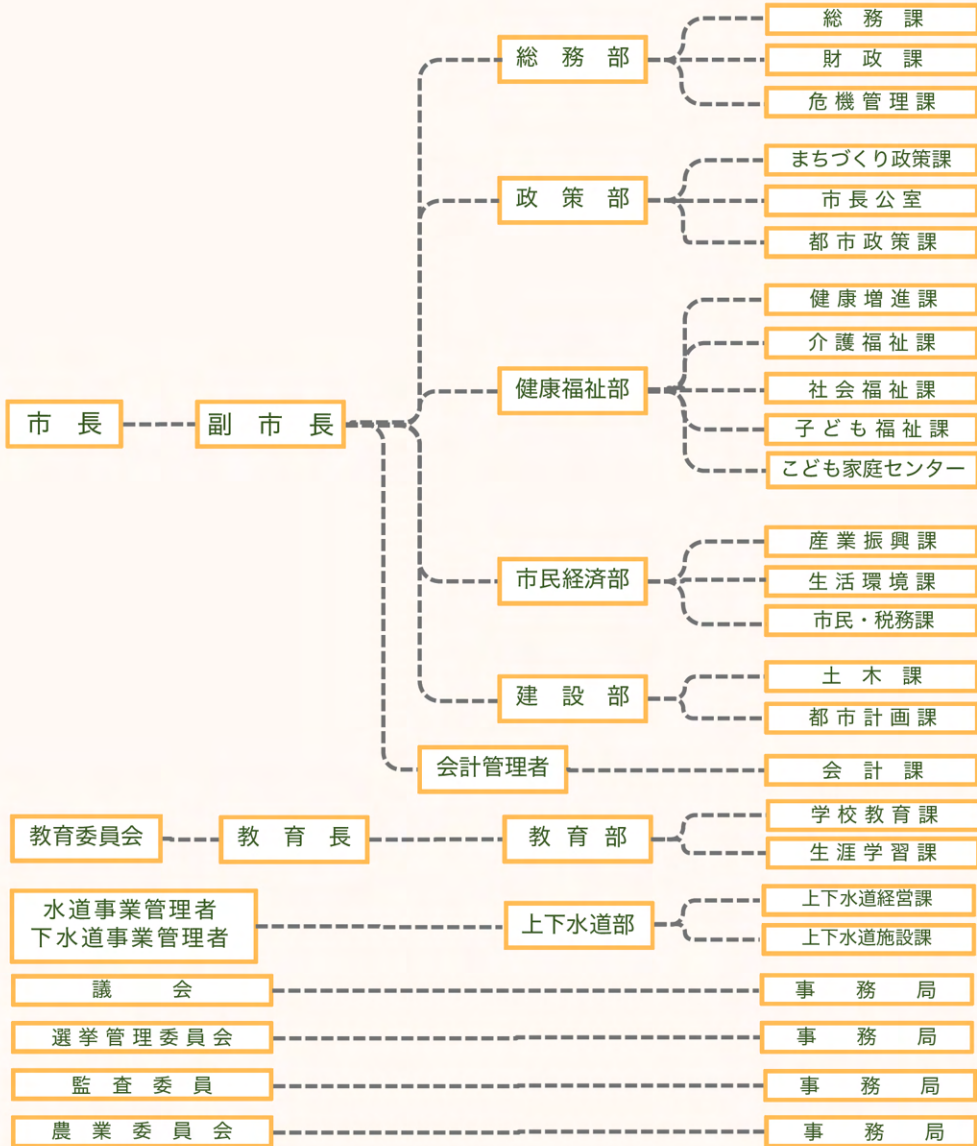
市長

副市長

総務部
総務課
財政課
危機管理課

政策部
まちづくり政策課
市長公室
都市政策課

健康福祉部
健康増進課
介護福祉課
社会福祉課
子ども福祉課
こども家庭センター

市民経済部
産業振興課
生活環境課
市民・税務課

建設部
土木課
都市計画課

会計管理者
会計課

教育委員会
教育長
教育部
学校教育課
生涯学習課

水道事業管理者
下水道事業管理者
上下水道部
上下水道経営課
上下水道施設課

議会
事務局

選挙管理委員会
事務局

監査委員
事務局

農業委員会
事務局